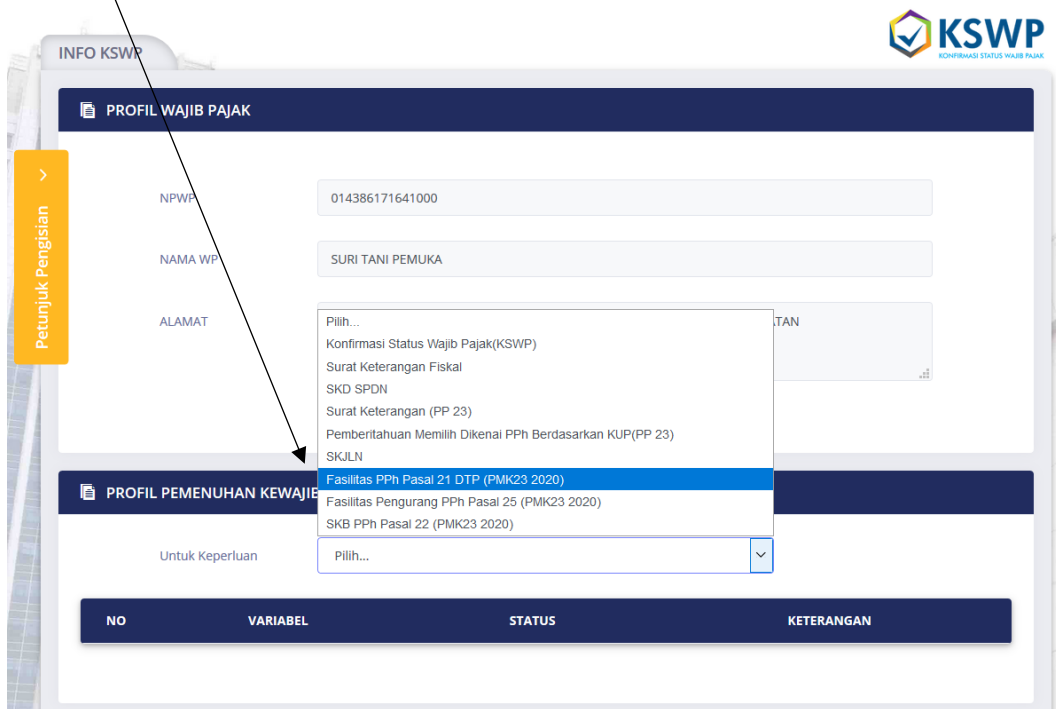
KSWP
KONFIRMASI STATUS WAJIB PAJAK

INFO KSWP

Petunjuk Pengisian

PROFIL WAJIB PAJAK

NPWP
014386171641000

NAMA WP
SURI TANI PEMUKA

ALAMAT
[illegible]TAN

Pilih...
Konfirmasi Status Wajib Pajak(KSWP)
Surat Keterangan Fiskal
SKD SPDN
Surat Keterangan (PP 23)
Pemberitahuan Memilih Dikenai PPh Berdasarkan KUP(PP 23)
SKJLN
Fasilitas PPh Pasal 21 DTP (PMK23 2020)
Fasilitas Pengurang PPh Pasal 25 (PMK23 2020)
SKB PPh Pasal 22 (PMK23 2020)

PROFIL PEMENUHAN KEWAJIB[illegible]

Untuk Keperluan
Pilih...

| NO | VARIABEL | STATUS | KETERANGAN |
|---|---|---|---|